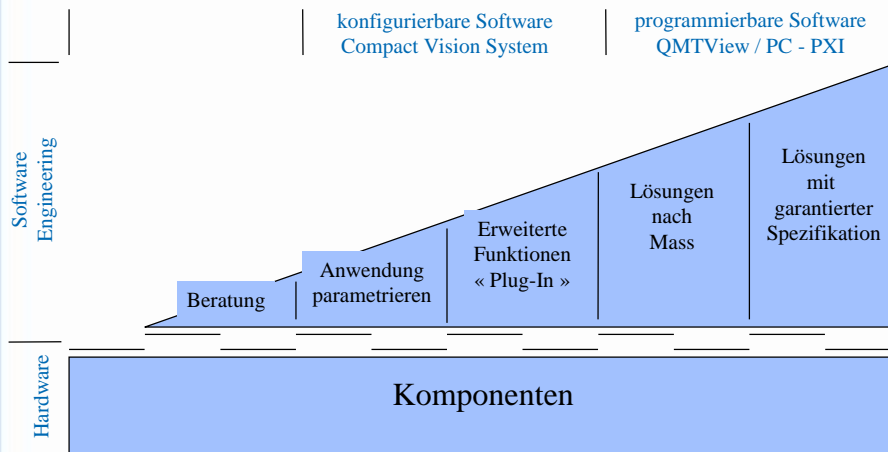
konfigurierbare Software
Compact Vision System

programmierbare Software
QMTView / PC - PXI

Software
Engineering

Beratung

Anwendung
parametrieren

Erweiterte
Funktionen
« Plug-In »

Lösungen
nach
Mass

Lösungen
mit
garantierter
Spezifikation

Hardware

Komponenten